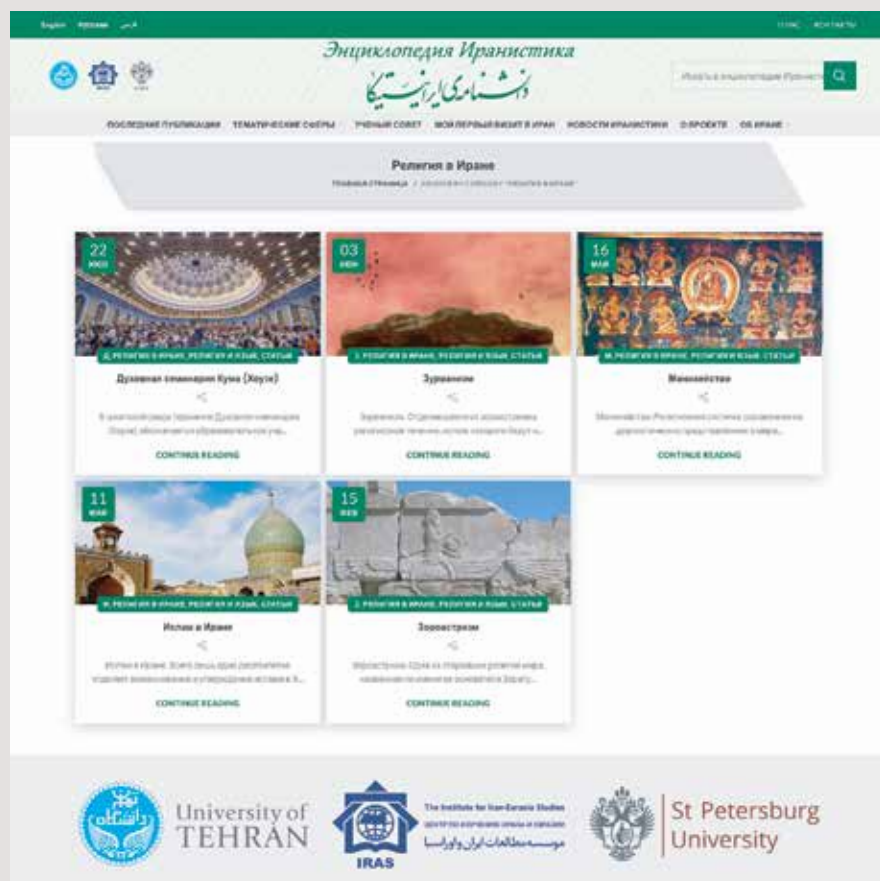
English Русский فارسی

О НАС КОНТАКТЫ

Энциклопедия Иранистика

دانشنامه ایرانیکا

Искать в энциклопедии Иранистика

ПОСЛЕДНИЕ ПУБЛИКАЦИИ ТЕМАТИЧЕСКИЕ СФЕРЫ УЧЕНЫЙ СОВЕТ МОЙ ПЕРВЫЙ ВИЗИТ В ИРАН НОВОСТИ ИРАНИСТИКИ О ПРОЕКТЕ ОБ ИРАНЕ

Религия в Иране

Главная страница / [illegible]

22 ИЮН

Д, РЕЛИГИЯ В ИРАНЕ, РЕЛИГИЯ И ЯЗЫК, СТАТЬИ

Духовная семинария Кума (Хоузе)

В шиитской среде термином Духовная семинария (Хоузе) обозначается образовательное учр...

CONTINUE READING

03 ИЮН

З, РЕЛИГИЯ В ИРАНЕ, РЕЛИГИЯ И ЯЗЫК, СТАТЬИ

Зурванизм

Зурванизм. Отделившееся от зороастризма религиозное течение, истоки которого берут н...

CONTINUE READING

16 МАЙ

М, РЕЛИГИЯ В ИРАНЕ, РЕЛИГИЯ И ЯЗЫК, СТАТЬИ

Манихейство

Манихейство. Религиозная система, основанная на дуалистическом представлении о мире...

CONTINUE READING

11 МАЙ

И, РЕЛИГИЯ В ИРАНЕ, РЕЛИГИЯ И ЯЗЫК, СТАТЬИ

Ислам в Иране

Ислам в Иране. Всего лишь одно десятилетие отделяет возникновение и утверждение ислама в И...

CONTINUE READING

15 МАЙ

З, РЕЛИГИЯ В ИРАНЕ, РЕЛИГИЯ И ЯЗЫК, СТАТЬИ

Зороастризм

Зороастризм одна из старейших религий мира, названная по имени ее основателя Зарату...

CONTINUE READING

University of TEHRAN

IRAS

The Institute for Iran-Eurasia Studies

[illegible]

موسسه مطالعات ایران و اوراسیا

St Petersburg University